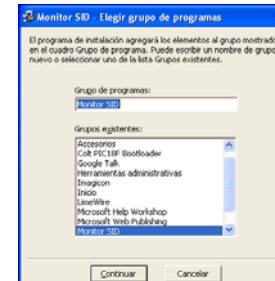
Monitor SID - Elegir grupo de programas

El programa de instalación agregará los elementos al grupo mostrado en el cuadro Grupo de programa. Puede escribir un nombre de grupo nuevo o seleccionar uno de la lista Grupos existentes.

Grupo de programas:

Monitor SID

Grupos existentes:

Accesorios
Colt PIC18F Bootloader
Google Talk
Herramientas administrativas
Imagicon
Inicio
LimeWire
Microsoft Help Workshop
Microsoft Web Publishing
Monitor SID

Continuar

Cancelar